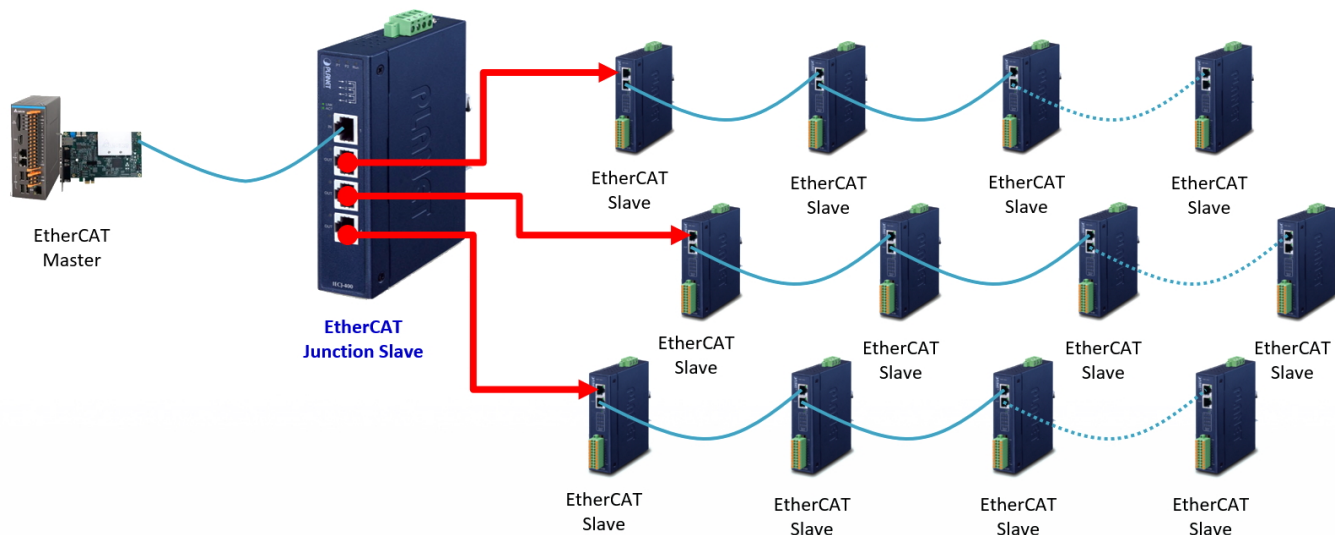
EtherCAT Master

EtherCAT Junction Slave

EtherCAT Slave

EtherCAT Slave

EtherCAT Slave

EtherCAT Slave

EtherCAT Slave

EtherCAT Slave

EtherCAT Slave

EtherCAT Slave

EtherCAT Slave

EtherCAT Slave

EtherCAT Slave

EtherCAT Slave